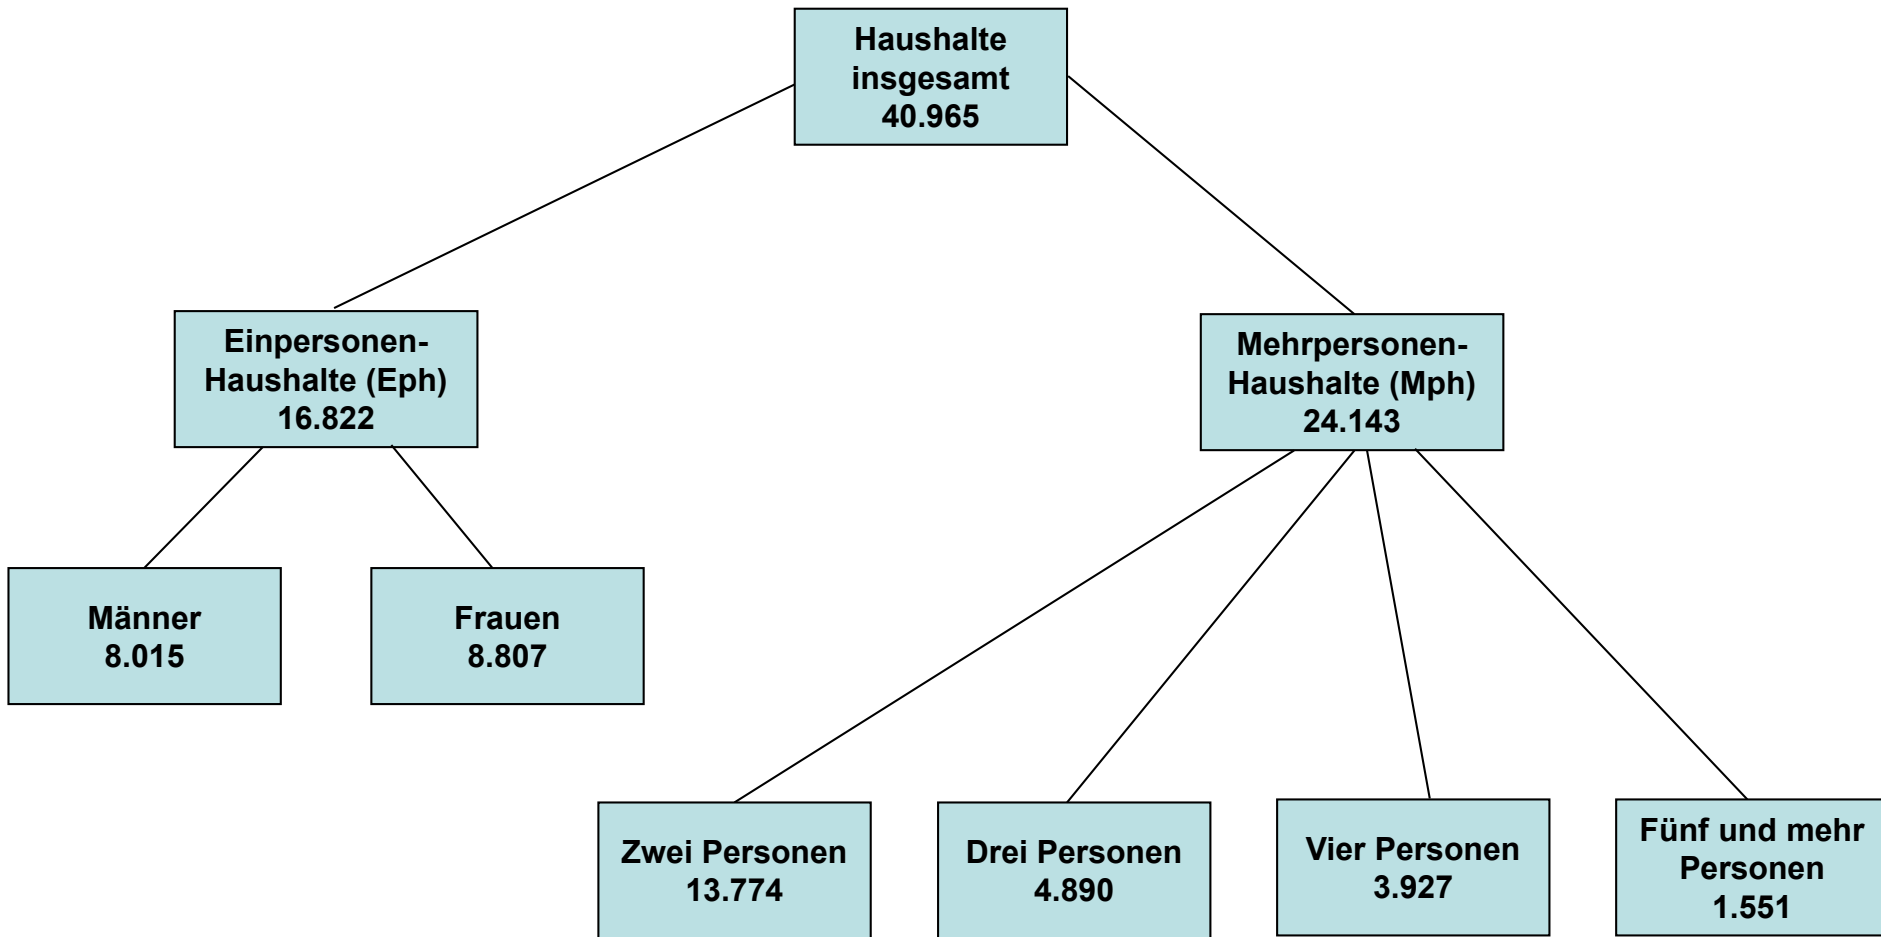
Haushalte insgesamt 40.965

Einpersonen-Haushalte (Eph) 16.822

Mehrpersonen-Haushalte (Mph) 24.143

Männer 8.015

Frauen 8.807

Zwei Personen 13.774

Drei Personen 4.890

Vier Personen 3.927

Fünf und mehr Personen 1.551